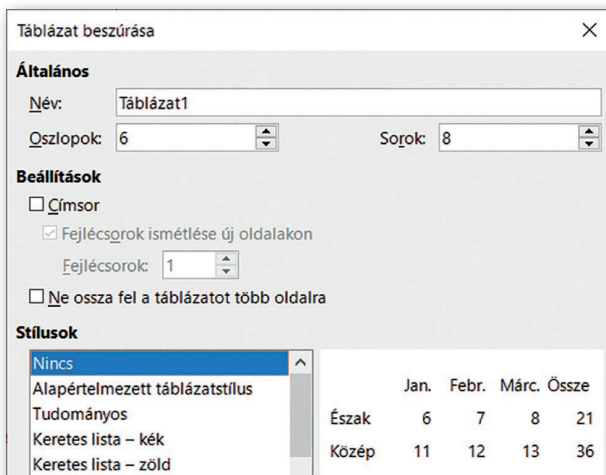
Táblázat beszúrása

Általános

Név: Táblázat1

Oszlopok: 6

Sorok: 8

Beállítások

☐ Címsor

☑ Fejlécsorok ismétlése új oldalakon

Fejlécsorok: 1

☐ Ne ossza fel a táblázatot több oldalra

Stílusok

Nincs
Alapértelmezett táblázatstílus
Tudományos
Keretes lista – kék
Keretes lista – zöld

|  | Jan. | Febr. | Márc. | Össze |
|---|---|---|---|---|
| Észak | 6 | 7 | 8 | 21 |
| Közép | 11 | 12 | 13 | 36 |